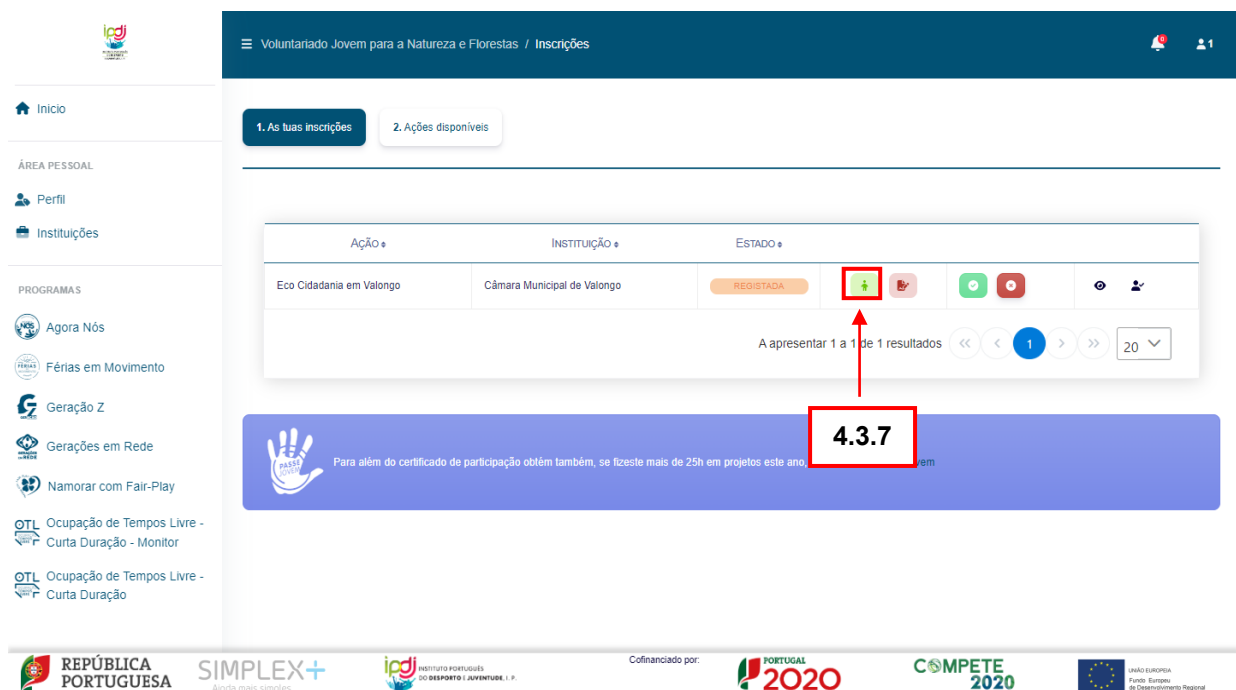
ipdj

Inicio

ÁREA PESSOAL

Perfil

Instituições

PROGRAMAS

Agora Nós

Férias em Movimento

Geração Z

Gerações em Rede

Namorar com Fair-Play

Ocupação de Tempos Livre - Curta Duração - Monitor

Ocupação de Tempos Livre - Curta Duração

≡ Voluntariado Jovem para a Natureza e Florestas / Inscrições

0

1

1. As tuas inscrições

2. Ações disponíveis

| AÇÃO | INSTITUIÇÃO | ESTADO | | | |
|---|---|---|---|---|---|
| Eco Cidadania em Valongo | Câmara Municipal de Valongo | REGISTADA | | | |

A apresentar 1 a 1 de 1 resultados

1

20

4.3.7

PASSE JOVEM

Para além do certificado de participação obtém também, se fizeste mais de 25h em projetos este ano, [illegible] Jovem

REPÚBLICA PORTUGUESA

SIMPLEX+ Ainda mais simples

ipdj INSTITUTO PORTUGUÊS DO DESPORTO E JUVENTUDE, I. P.

Cofinanciado por:

PORTUGAL 2020

COMPETE 2020

UNIÃO EUROPEIA Fundo Europeu de Desenvolvimento Regional